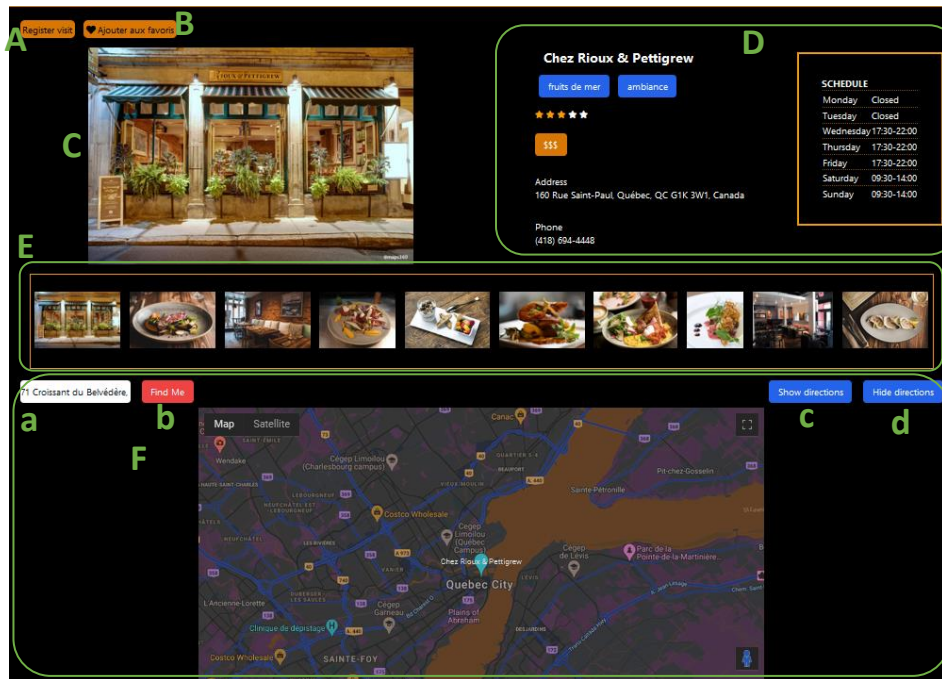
A Register visit ♥ Ajouter aux favoris B

C

ROUX & PETTIGREW

D

Chez Rioux & Pettigrew

fruits de mer ambiance

★★★★★

$$$

Address
160 Rue Saint-Paul, Québec, QC G1K 3W1, Canada

Phone
(418) 694-4448

SCHEDULE

| | |
|---|---|
| Monday | Closed |
| Tuesday | Closed |
| Wednesday | 17:30-22:00 |
| Thursday | 17:30-22:00 |
| Friday | 17:30-22:00 |
| Saturday | 09:30-14:00 |
| Sunday | 09:30-14:00 |

E

71 Croissant du Belvédère, Find Me Show directions Hide directions

a b c d

F

Map Satellite

Wendake
Cégep Limoilou (Charlesbourg campus)
Canac
BEAUPORT
Pit-chez-Gosselin
Sainte-Pétronille
LEBOURGNEUF
VIEUX-MOULIN
Costco Wholesale
Cégep Limoilou (Québec Campus)
Chez Rioux & Pettigrew
Quebec City
Cégep de Lévis
Parc de la Pointe-de-la-Martinière
VANIER
LÉVIS
L'Ancienne-Lorette
Cégep Garneau
Plains of Abraham
Clinique de dépistage
Costco Wholesale
SAINTE-FOY